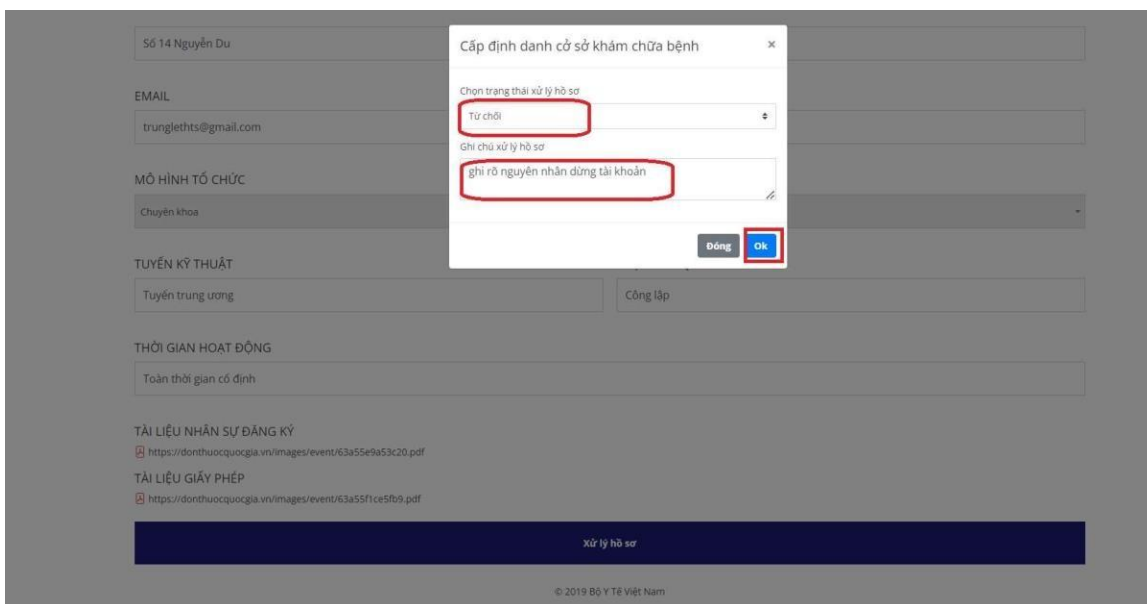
Số 14 Nguyễn Du

EMAIL

trunglethts@gmail.com

MÔ HÌNH TỔ CHỨC

Chuyên khoa

TUYẾN KỸ THUẬT

Tuyến trung ương

Công lập

THỜI GIAN HOẠT ĐỘNG

Toàn thời gian cố định

TÀI LIỆU NHÂN SỰ ĐĂNG KÝ

https://donthuocquocgia.vn/images/event/63a55e9a53c20.pdf

TÀI LIỆU GIẤY PHÉP

https://donthuocquocgia.vn/images/event/63a55f1ce5fb9.pdf

Xử lý hồ sơ

© 2019 Bộ Y Tế Việt Nam

Cấp định danh cơ sở khám chữa bệnh

×

Chọn trạng thái xử lý hồ sơ

Từ chối

Ghi chú xử lý hồ sơ

ghi rõ nguyên nhân dừng tài khoản

Đóng

Ok